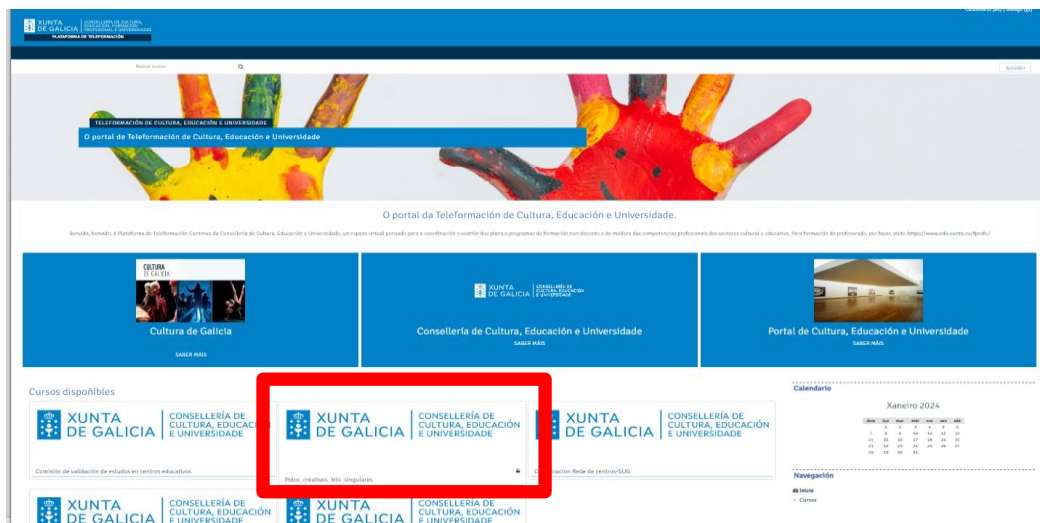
XUNTA DE GALICIA | CONSELLERÍA DE CULTURA, EDUCACIÓN, FORMACIÓN PROFESIONAL E UNIVERSIDADES
PLATAFORMA DE TELEFORMACIÓN

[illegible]

Buscar cursos

Acceder

TELEFORMACIÓN DE CULTURA, EDUCACIÓN E UNIVERSIDADE
O portal de Teleformación de Cultura, Educación e Universidade

O portal da Teleformación de Cultura, Educación e Universidade.

Benvido, benvida, á Plataforma de Teleformación Continua da Consellería de Cultura, Educación e Universidade, un espazo virtual pensado para a coordinación e xestión dos plans e programas de formación non docente e de mellora das competencias profesionais dos sectores cultural e educativo. Para formación do profesorado, por favor, visite https://www.edu.xunta.es/fprofe/

CULTURA DE GALICIA
Cultura de Galicia
SABER MÁIS

XUNTA DE GALICIA | CONSELLERÍA DE CULTURA, EDUCACIÓN E UNIVERSIDADE
Consellería de Cultura, Educación e Universidade
SABER MÁIS

Portal de Cultura, Educación e Universidade
SABER MÁIS

Cursos dispoñibles

XUNTA DE GALICIA | CONSELLERÍA DE CULTURA, EDUCACIÓN E UNIVERSIDADE
Comisión de validación de estudos en centros educativos

XUNTA DE GALICIA | CONSELLERÍA DE CULTURA, EDUCACIÓN E UNIVERSIDADE
Polos creativos. Ints. singulares

XUNTA DE GALICIA | CONSELLERÍA DE CULTURA, EDUCACIÓN E UNIVERSIDADE
Coordinación Rede de centros-SUG

XUNTA DE GALICIA | CONSELLERÍA DE CULTURA, EDUCACIÓN E UNIVERSIDADE

XUNTA DE GALICIA | CONSELLERÍA DE CULTURA, EDUCACIÓN E UNIVERSIDADE

Calendario
Xaneiro 2024
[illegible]

Navegación
Inicio
Cursos